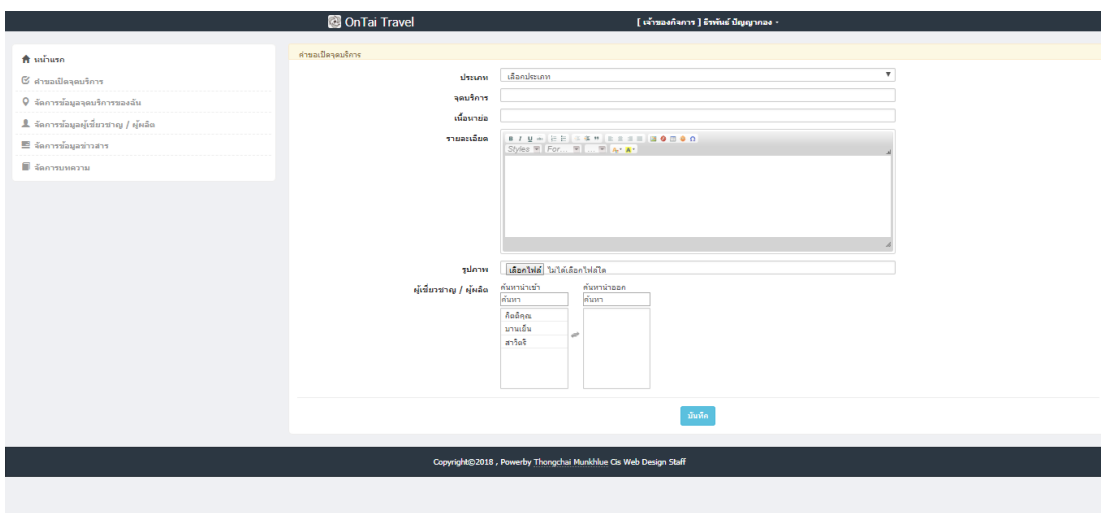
OnTai Travel

[ เจ้าของกิจการ ] ธีรพันธ์ ปัญญากอง

หน้าแรก
คำขอเปิดจุดบริการ
จัดการข้อมูลจุดบริการของฉัน
จัดการข้อมูลผู้เชี่ยวชาญ / ผู้ผลิต
จัดการข้อมูลข่าวสาร
จัดการบทความ

คำขอเปิดจุดบริการ

ประเภท เลือกประเภท
จุดบริการ
เนื้อหาย่อ
รายละเอียด
Styles For...

รูปภาพ เลือกไฟล์ ไม่ได้เลือกไฟล์ใด

ผู้เชี่ยวชาญ / ผู้ผลิต
ค้นหานำเข้า
ค้นหา
คิดดีคุณ
นานเย็น
สาวิตรี
ค้นหานำออก
ค้นหา

บันทึก

Copyright©2018 , Powerby Thongchai Munkhlue Cis Web Design Staff